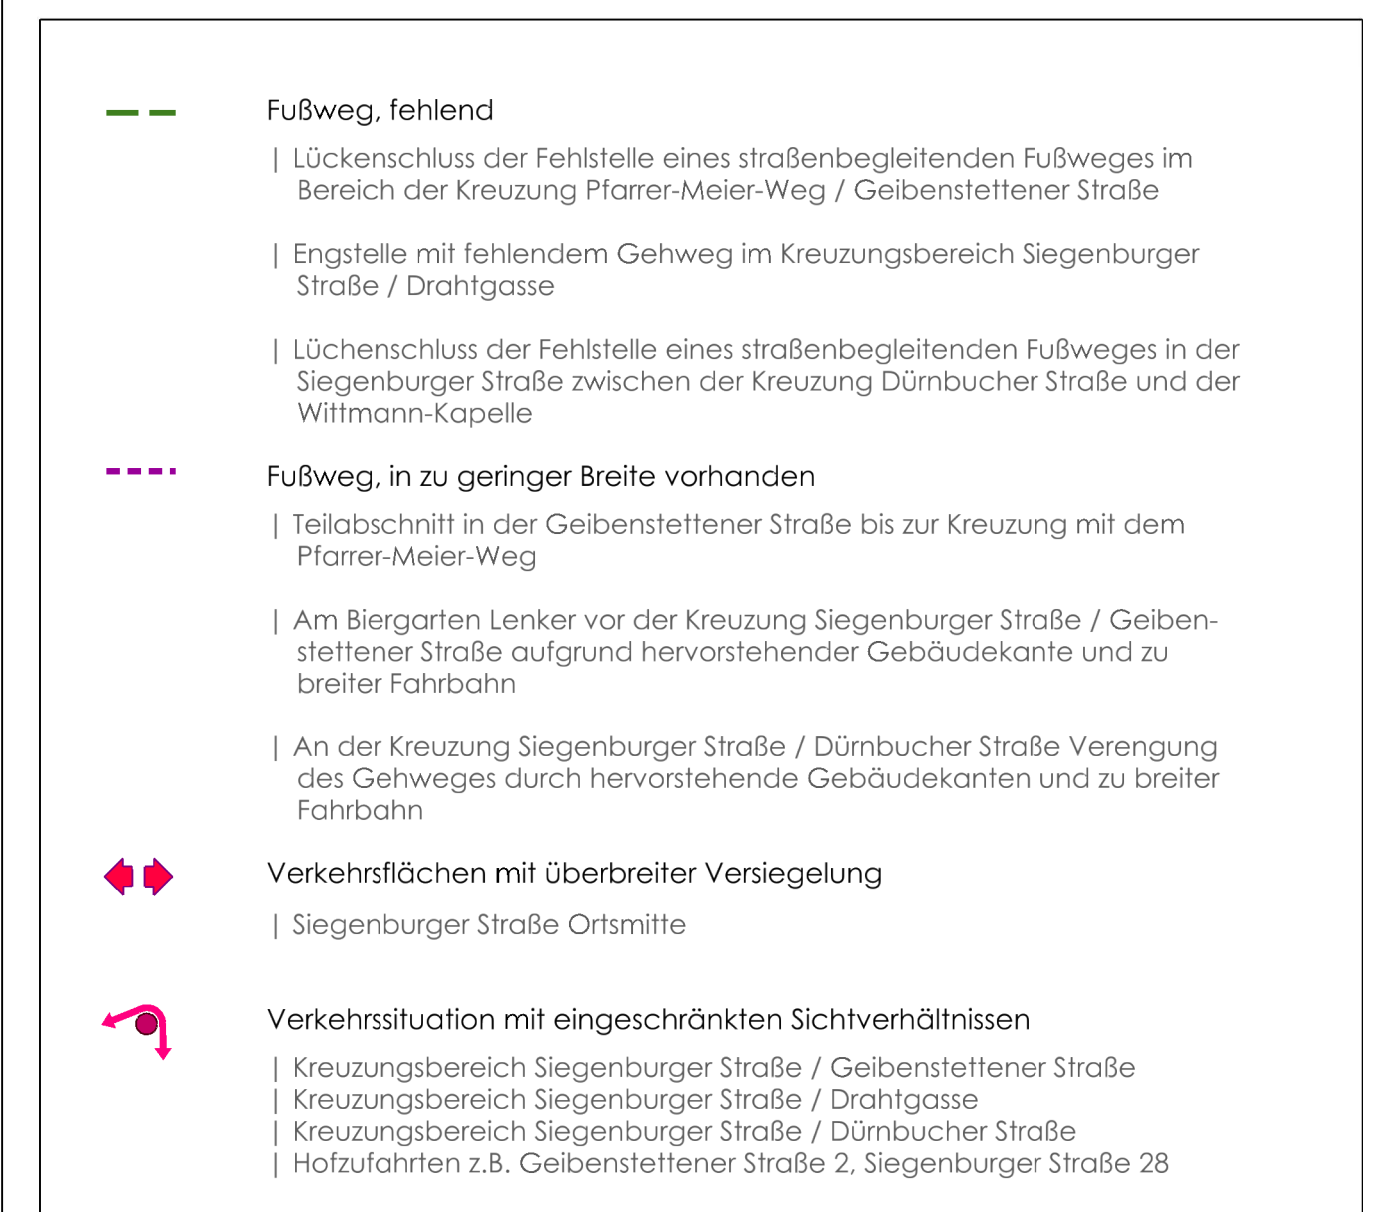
Fußweg, fehlend

| Lückenschluss der Fehlstelle eines straßenbegleitenden Fußweges im Bereich der Kreuzung Pfarrer-Meier-Weg / Geibenstettener Straße

| Engstelle mit fehlendem Gehweg im Kreuzungsbereich Siegenburger Straße / Drahtgasse

| Lüchenschluss der Fehlstelle eines straßenbegleitenden Fußweges in der Siegenburger Straße zwischen der Kreuzung Dürnbucher Straße und der Wittmann-Kapelle

Fußweg, in zu geringer Breite vorhanden

| Teilabschnitt in der Geibenstettener Straße bis zur Kreuzung mit dem Pfarrer-Meier-Weg

| Am Biergarten Lenker vor der Kreuzung Siegenburger Straße / Geibenstettener Straße aufgrund hervorstehender Gebäudekante und zu breiter Fahrbahn

| An der Kreuzung Siegenburger Straße / Dürnbucher Straße Verengung des Gehweges durch hervorstehende Gebäudekanten und zu breiter Fahrbahn

Verkehrsflächen mit überbreiter Versiegelung

| Siegenburger Straße Ortsmitte

Verkehrssituation mit eingeschränkten Sichtverhältnissen

| Kreuzungsbereich Siegenburger Straße / Geibenstettener Straße
| Kreuzungsbereich Siegenburger Straße / Drahtgasse
| Kreuzungsbereich Siegenburger Straße / Dürnbucher Straße
| Hofzufahrten z.B. Geibenstettener Straße 2, Siegenburger Straße 28